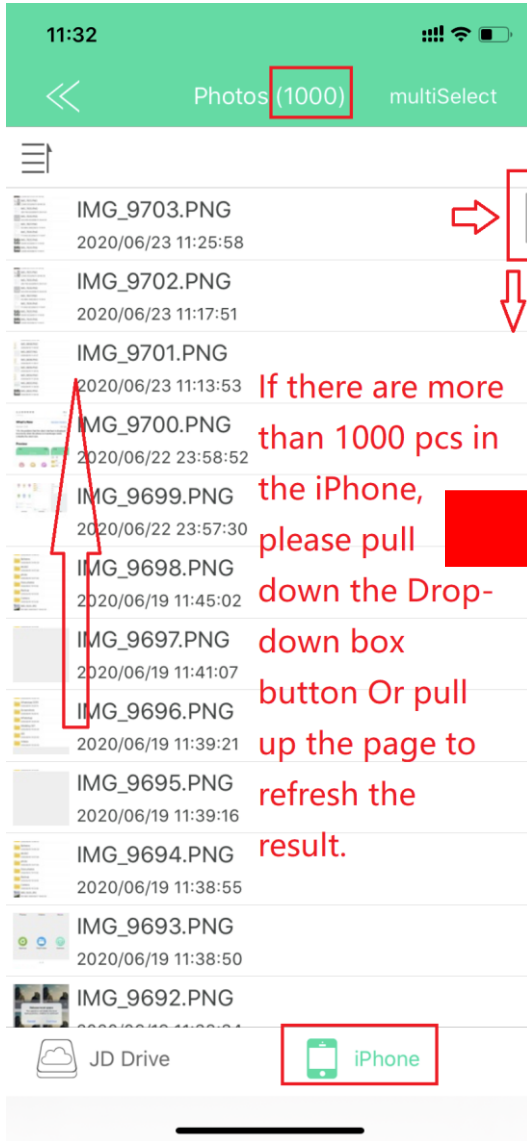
11:32

Photos (1000) multiSelect

IMG_9703.PNG
2020/06/23 11:25:58

IMG_9702.PNG
2020/06/23 11:17:51

IMG_9701.PNG
2020/06/23 11:13:53

IMG_9700.PNG
2020/06/22 23:58:52

IMG_9699.PNG
2020/06/22 23:57:30

IMG_9698.PNG
2020/06/19 11:45:02

IMG_9697.PNG
2020/06/19 11:41:07

IMG_9696.PNG
2020/06/19 11:39:21

IMG_9695.PNG
2020/06/19 11:39:16

IMG_9694.PNG
2020/06/19 11:38:55

IMG_9693.PNG
2020/06/19 11:38:50

IMG_9692.PNG
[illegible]

If there are more than 1000 pcs in the iPhone, please pull down the Drop-down box button Or pull up the page to refresh the result.

JD Drive

iPhone